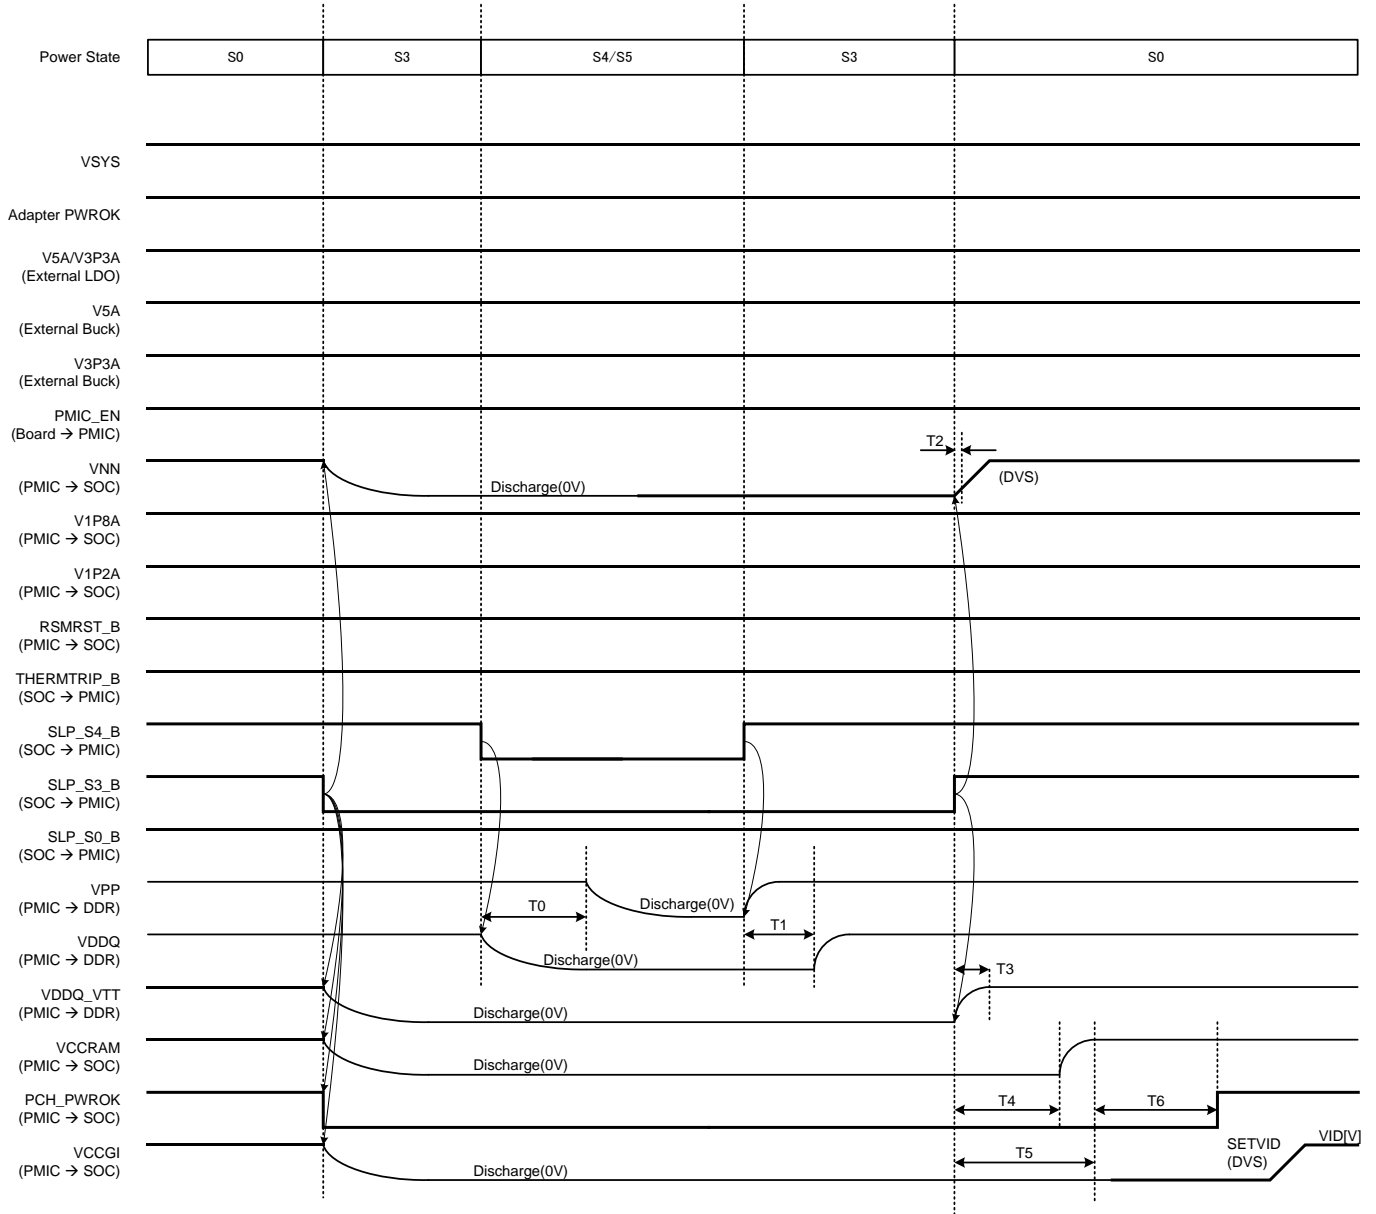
Power State
S0
S3
S4/S5
S3
S0

VSYS

Adapter PWROK

V5A/V3P3A
(External LDO)

V5A
(External Buck)

V3P3A
(External Buck)

PMIC_EN
(Board → PMIC)

T2

VNN
(PMIC → SOC)
Discharge(0V)
(DVS)

V1P8A
(PMIC → SOC)

V1P2A
(PMIC → SOC)

RSMRST_B
(PMIC → SOC)

THERMTRIP_B
(SOC → PMIC)

SLP_S4_B
(SOC → PMIC)

SLP_S3_B
(SOC → PMIC)

SLP_S0_B
(SOC → PMIC)

VPP
(PMIC → DDR)
T0
Discharge(0V)
T1

VDDQ
(PMIC → DDR)
Discharge(0V)
T3

VDDQ_VTT
(PMIC → DDR)
Discharge(0V)

VCCRAM
(PMIC → SOC)
Discharge(0V)

PCH_PWROK
(PMIC → SOC)
T4
T6

VCCGI
(PMIC → SOC)
Discharge(0V)
T5
SETVID
(DVS)
VID[V]